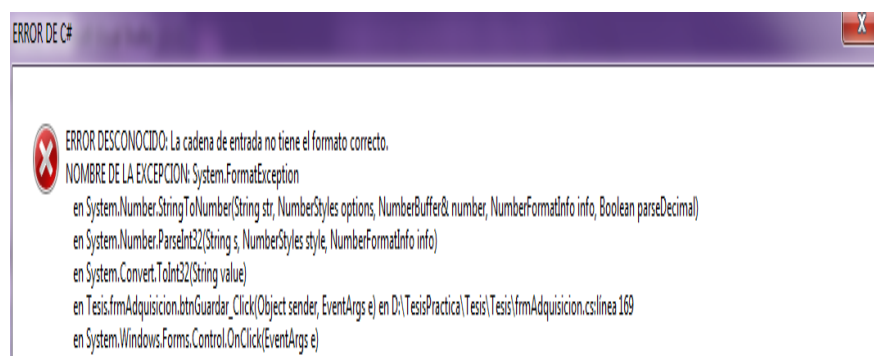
ERROR DE C#

X

ERROR DESCONOCIDO: La cadena de entrada no tiene el formato correcto.
NOMBRE DE LA EXCEPCION: System.FormatException
en System.Number.StringToNumber(String str, NumberStyles options, NumberBuffer& number, NumberFormatInfo info, Boolean parseDecimal)
en System.Number.ParseInt32(String s, NumberStyles style, NumberFormatInfo info)
en System.Convert.ToInt32(String value)
en Tesis.frmAdquisicion.btnGuardar_Click(Object sender, EventArgs e) en D:\TesisPractica\Tesis\Tesis\frmAdquisicion.cs:línea 169
en System.Windows.Forms.Control.OnClick(EventArgs e)